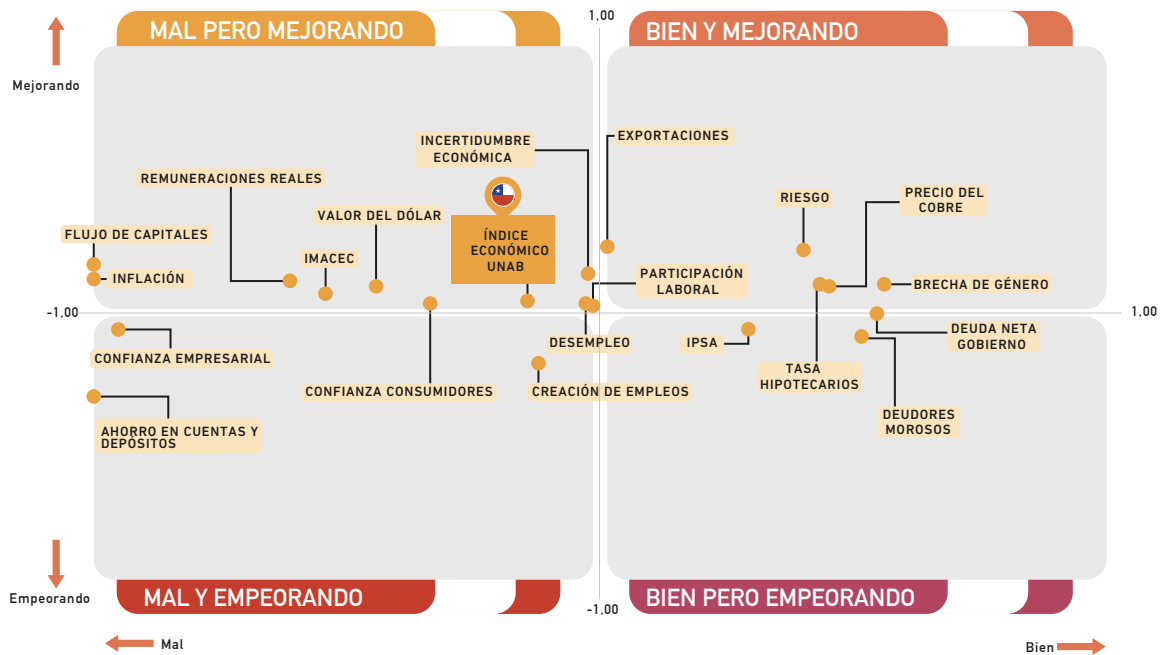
MAL PERO MEJORANDO

1,00

BIEN Y MEJORANDO

Mejorando

INCERTIDUMBRE ECONÓMICA

EXPORTACIONES

REMUNERACIONES REALES

RIESGO

PRECIO DEL COBRE

VALOR DEL DÓLAR

FLUJO DE CAPITALES

ÍNDICE ECONÓMICO UNAB

IMACEC

INFLACIÓN

PARTICIPACIÓN LABORAL

BRECHA DE GÉNERO

-1,00

1,00

CONFIANZA EMPRESARIAL

DESEMPLEO

IPSA

DEUDA NETA GOBIERNO

CONFIANZA CONSUMIDORES

CREACIÓN DE EMPLEOS

TASA HIPOTECARIOS

AHORRO EN CUENTAS Y DEPÓSITOS

DEUDORES MOROSOS

Empeorando

MAL Y EMPEORANDO

-1,00

BIEN PERO EMPEORANDO

Mal

Bien